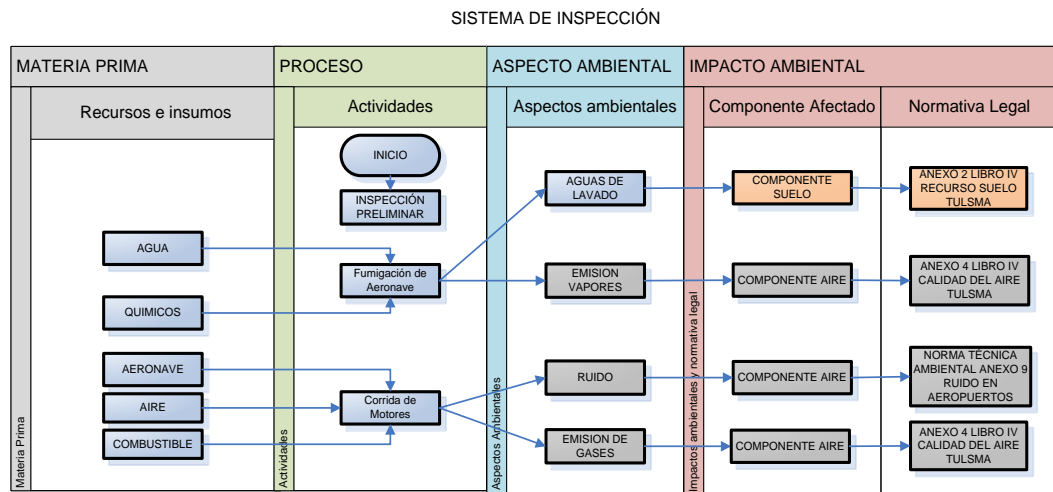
SISTEMA DE INSPECCIÓN

MATERIA PRIMA

PROCESO

ASPECTO AMBIENTAL

IMPACTO AMBIENTAL

Recursos e insumos

Actividades

Aspectos ambientales

Componente Afectado

Normativa Legal

INICIO

INSPECCIÓN PRELIMINAR

AGUAS DE LAVADO

COMPONENTE SUELO

ANEXO 2 LIBRO IV RECURSO SUELO TULSMA

AGUA

Fumigación de Aeronave

EMISION VAPORES

COMPONENTE AIRE

ANEXO 4 LIBRO IV CALIDAD DEL AIRE TULSMA

QUIMICOS

AERONAVE

RUIDO

COMPONENTE AIRE

NORMA TÉCNICA AMBIENTAL ANEXO 9 RUIDO EN AEROPUERTOS

AIRE

Corrida de Motores

COMBUSTIBLE

EMISION DE GASES

COMPONENTE AIRE

ANEXO 4 LIBRO IV CALIDAD DEL AIRE TULSMA

Materia Prima

Actividades

Aspectos Ambientales

Impactos ambientales y normativa legal